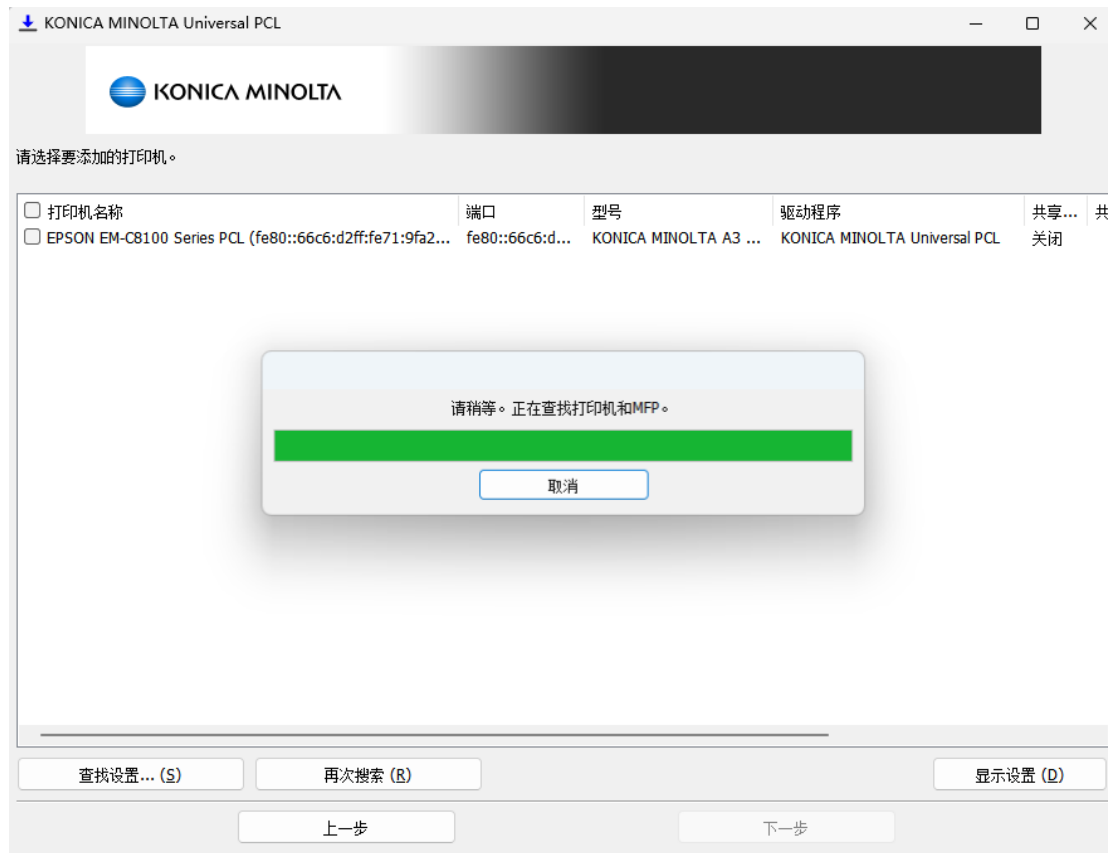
KONICA MINOLTA Universal PCL

KONICA MINOLTA

请选择要添加的打印机。

| 打印机名称 | 端口 | 型号 | 驱动程序 | 共享... | 共 |
|---|---|---|---|---|---|
| EPSON EM-C8100 Series PCL (fe80::66c6:d2ff:fe71:9fa2... | fe80::66c6:d... | KONICA MINOLTA A3 ... | KONICA MINOLTA Universal PCL | 关闭 | |

请稍等。正在查找打印机和MFP。

取消

查找设置... (S)

再次搜索 (R)

显示设置 (D)

上一步

下一步